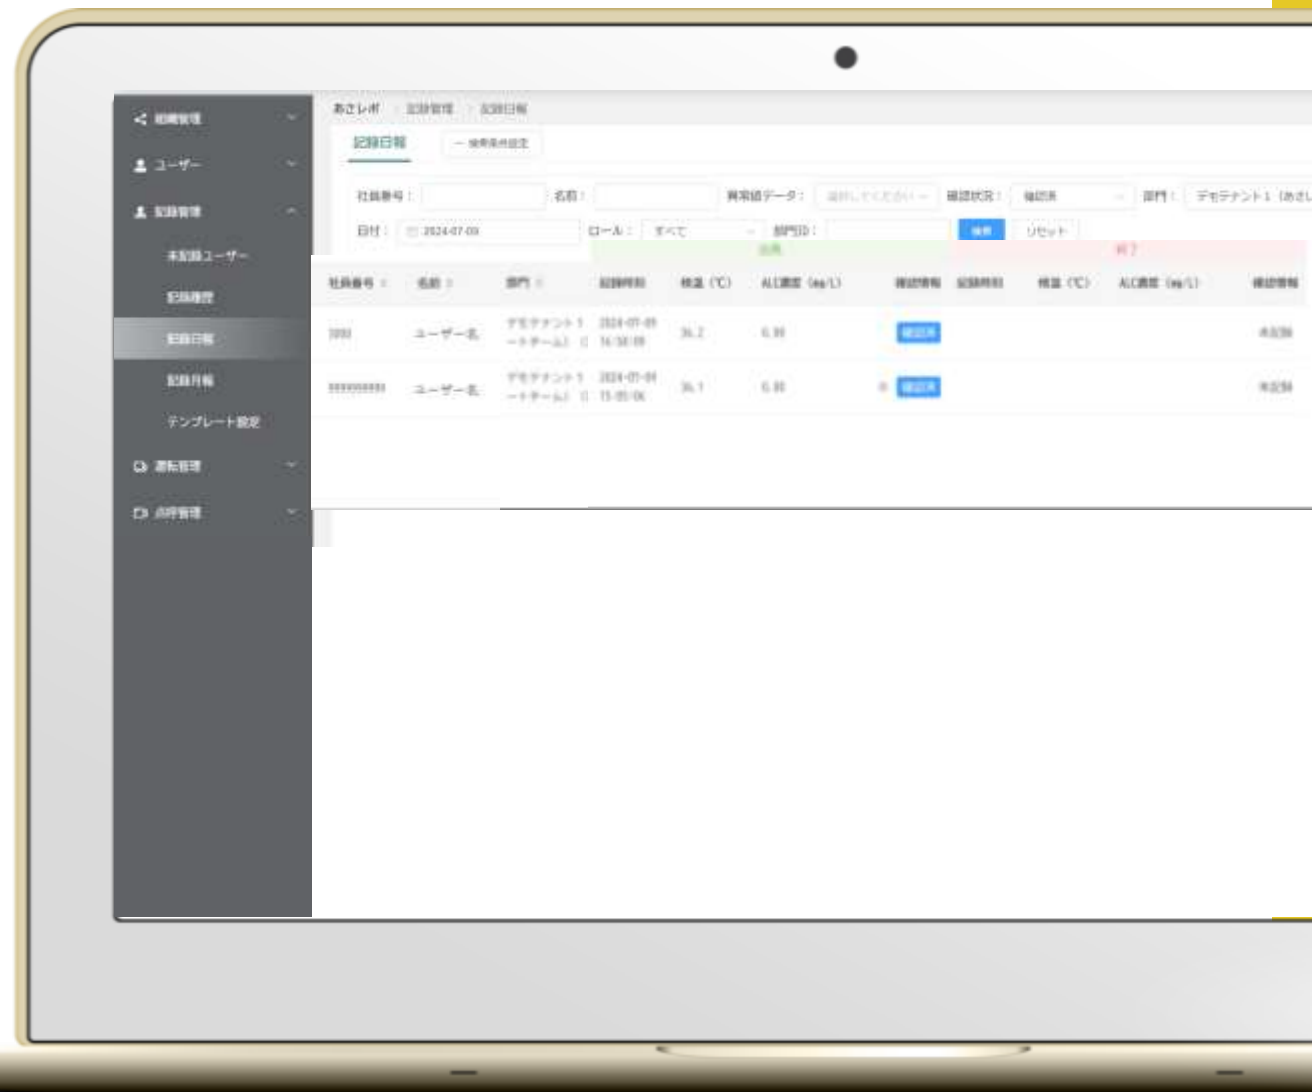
組織管理
ユーザー
記録管理
未記録ユーザー
記録履歴
記録日報
記録月報
テンプレート設定
運転管理
点呼管理

あさレポ / 記録管理 / 記録日報

記録日報
— 検索条件設定

社員番号： 名前： 異常値データ： 選択してください 確認状況： 確認済 部門： デモテナント1 (あさレ
日付： 2024-07-09 ロール： すべて 部門ID： 検索 リセット

出勤 終了

| 社員番号 | 名前 | 部門 | 記録時刻 | 体温 (℃) | ALC濃度 (mg/L) | 確認情報 | 記録時刻 | 体温 (℃) | ALC濃度 (mg/L) | 確認情報 |
|---|---|---|---|---|---|---|---|---|---|---|
| 1001 | ユーザー名 | デモテナント1ーチーム1 | 2024-07-09 16:58:09 | 36.2 | 0.00 | 確認済 | | | | 未記録 |
| 99999999 | ユーザー名 | デモテナント1ーチーム1 | 2024-07-09 15:05:06 | 36.1 | 0.00 | 確認済 | | | | 未記録 |